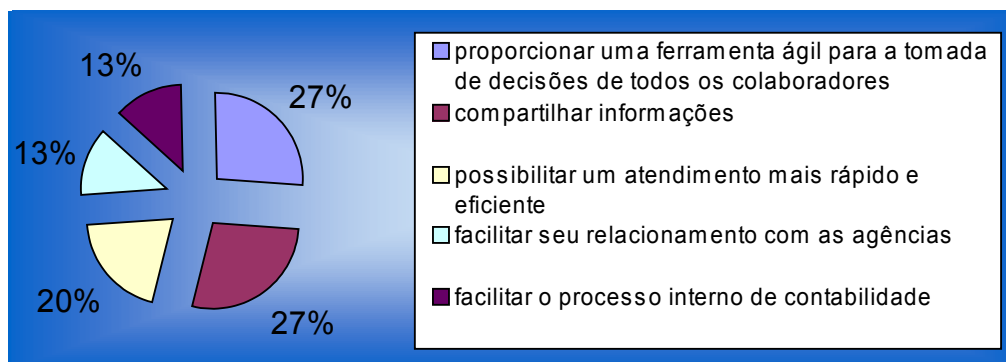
13%

27%

13%

20%

27%

proporcionar uma ferramenta ágil para a tomada de decisões de todos os colaboradores

compartilhar informações

possibilitar um atendimento mais rápido e eficiente

facilitar seu relacionamento com as agências

facilitar o processo interno de contabilidade